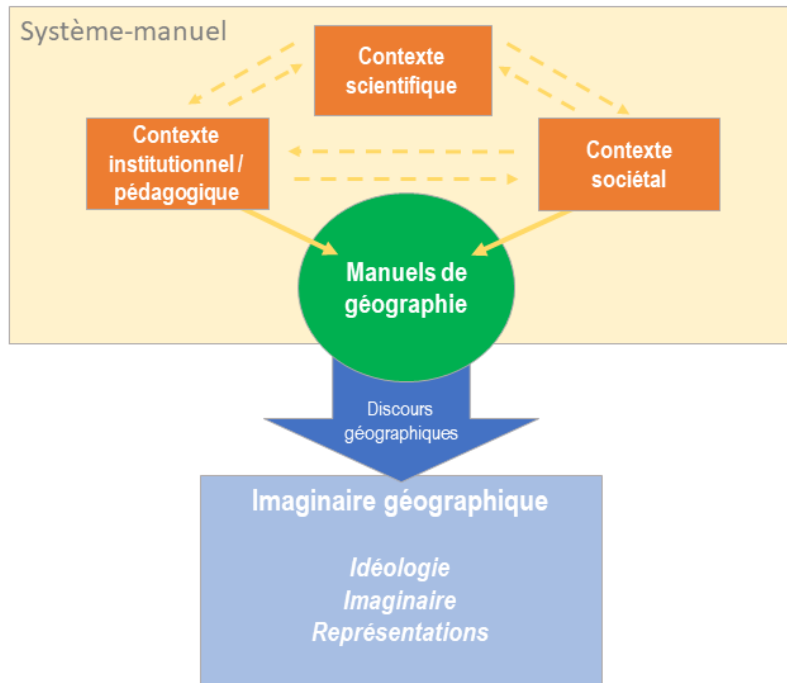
Système-manuel

Contexte scientifique

Contexte institutionnel / pédagogique

Contexte sociétal

Manuels de géographie

Discours géographiques

Imaginaire géographique

*Idéologie*
*Imaginaire*
*Représentations*